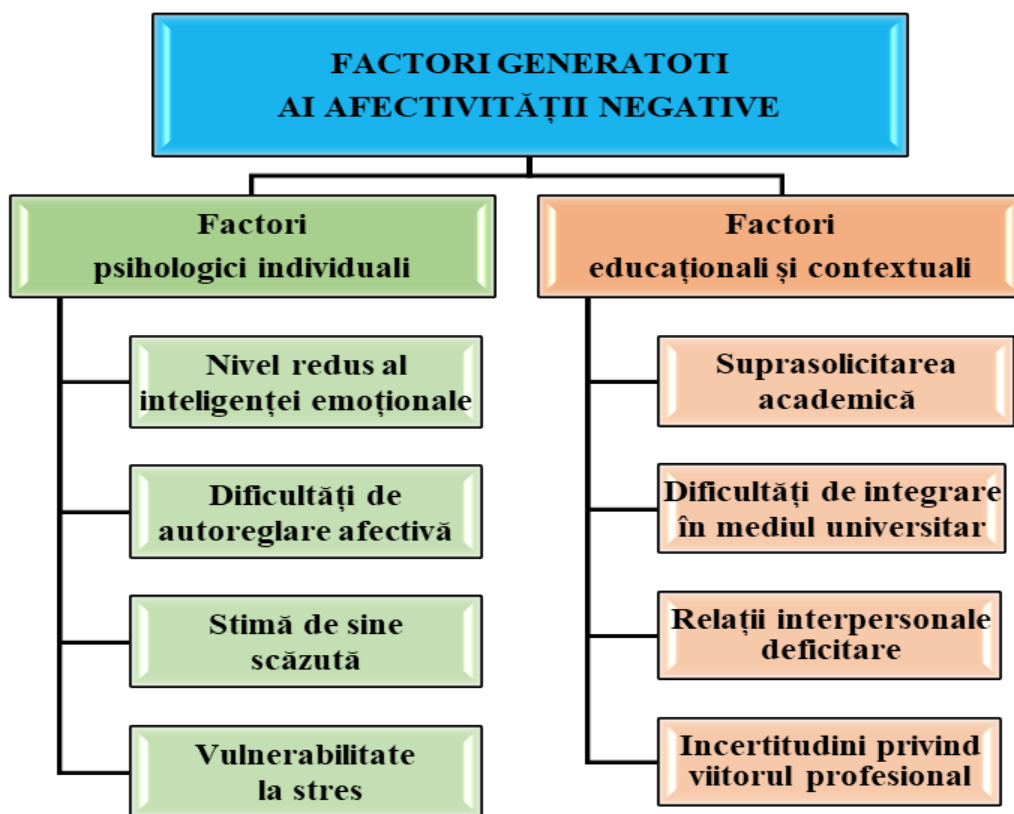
FACTORI GENERATOTI
AI AFECTIVITĂȚII NEGATIVE

Factori
psihologici individuali

Nivel redus al inteligenței emoționale

Dificultăți de autoreglare afectivă

Stimă de sine scăzută

Vulnerabilitate la stres

Factori
educaționali și contextuali

Suprasolicitarea academică

Dificultăți de integrare în mediul universitar

Relații interpersonale deficitare

Incertitudini privind viitorul profesional